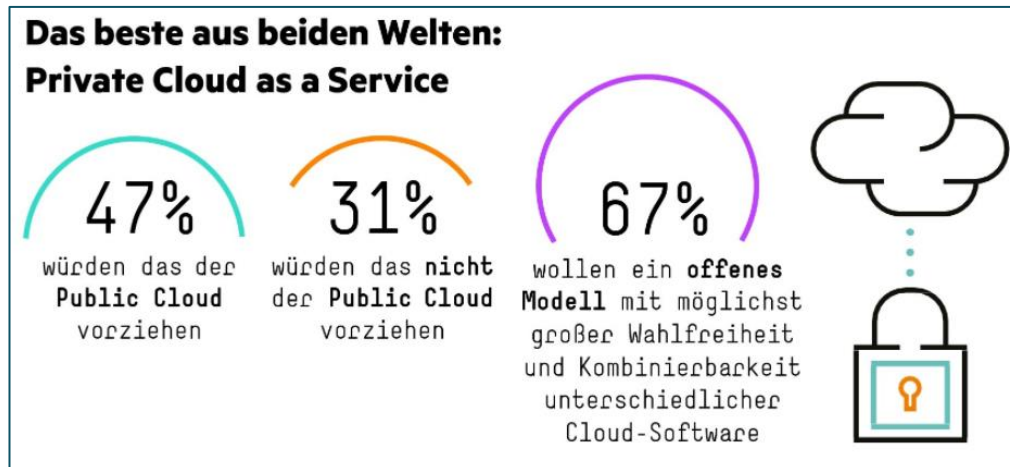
Das beste aus beiden Welten:
Private Cloud as a Service

47%
würden das der Public Cloud vorziehen

31%
würden das nicht der Public Cloud vorziehen

67%
wollen ein offenes Modell mit möglichst großer Wahlfreiheit und Kombinierbarkeit unterschiedlicher Cloud-Software